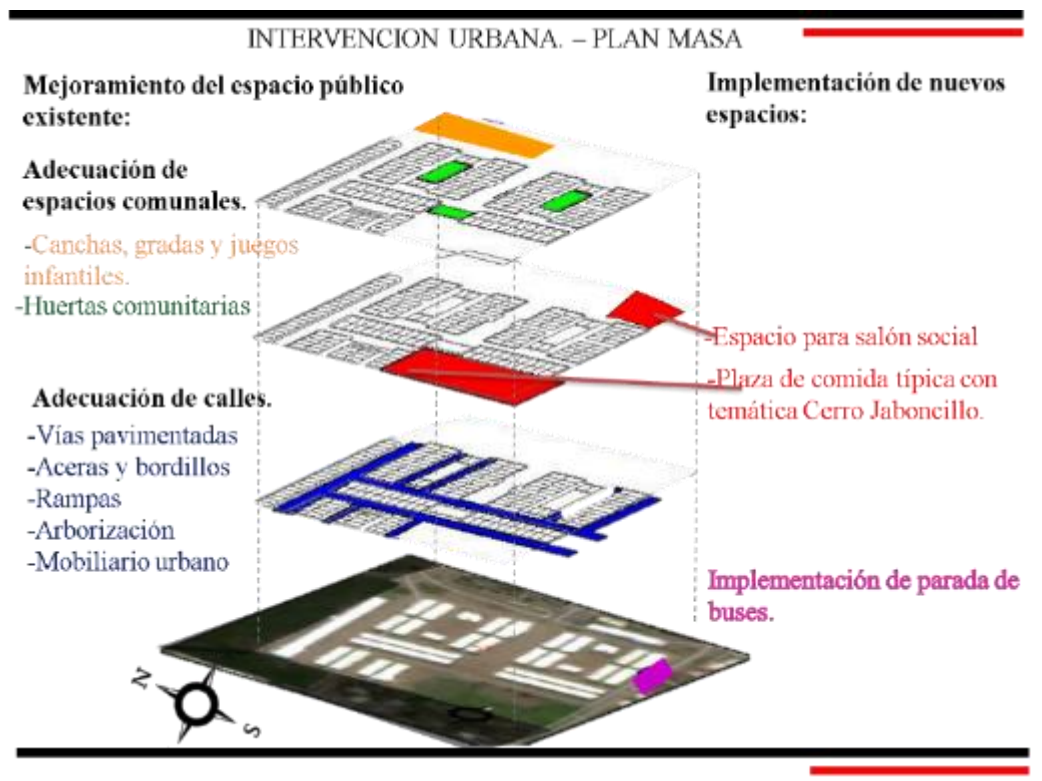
INTERVENCION URBANA. – PLAN MASA

Mejoramiento del espacio público existente:

Adecuación de espacios comunales.

-Canchas, gradas y juegos infantiles.

-Huertas comunitarias

Adecuación de calles.

-Vías pavimentadas
-Aceras y bordillos
-Rampas
-Arborización
-Mobiliario urbano

Implementación de nuevos espacios:

-Espacio para salón social

-Plaza de comida típica con temática Cerro Jaboncillo.

Implementación de parada de buses.

N

S